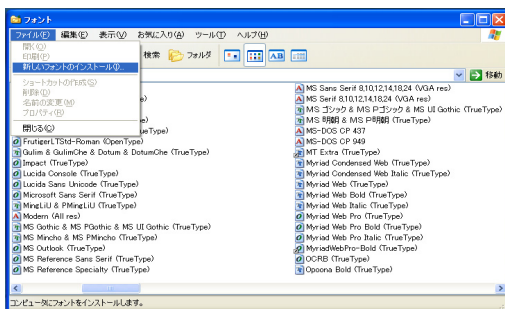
フォント

ファイル(F) 編集(E) 表示(V) お気に入り(A) ツール(T) ヘルプ(H)

開く(O)
印刷(P)
新しいフォントのインストール(I)...
ショートカットの作成(S)
削除(D)
名前の変更(M)
プロパティ(R)
閉じる(C)

検索 フォルダ

移動

e)
e)
ueType)
FrutigerLTStd-Roman (OpenType)
Gulim & GulimChe & Dotum & DotumChe (TrueType)
Impact (TrueType)
Lucida Console (TrueType)
Lucida Sans Unicode (TrueType)
Microsoft Sans Serif (TrueType)
MingLiU & PMingLiU (TrueType)
Modern (All res)
MS Gothic & MS PGothic & MS UI Gothic (TrueType)
MS Mincho & MS PMincho (TrueType)
MS Outlook (TrueType)
MS Reference Sans Serif (TrueType)
MS Reference Specialty (TrueType)

MS Sans Serif 8,10,12,14,18,24 (VGA res)
MS Serif 8,10,12,14,18,24 (VGA res)
MS ゴシック & MS Pゴシック & MS UI Gothic (TrueType)
MS 明朝 & MS P明朝 (TrueType)
MS-DOS CP 437
MS-DOS CP 949
MT Extra (TrueType)
Myriad Condensed Web (TrueType)
Myriad Condensed Web Italic (TrueType)
Myriad Web (TrueType)
Myriad Web Bold (TrueType)
Myriad Web Italic (TrueType)
Myriad Web Pro (TrueType)
Myriad Web Pro Bold (TrueType)
Myriad Web Pro Italic (TrueType)
MyriadWebPro-Bold (TrueType)
OCRB (TrueType)
Opcona Bold (TrueType)

コンピュータにフォントをインストールします。